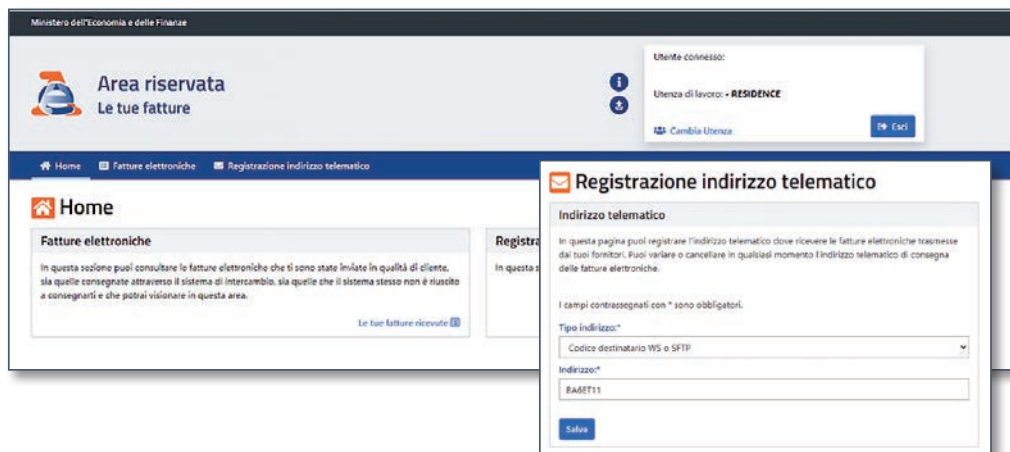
Ministero dell'Economia e delle Finanze

Area riservata
Le tue fatture

Utente connesso:

Utenza di lavoro: - RESIDENCE

Cambia Utenza

Esci

Home
Fatture elettroniche
Registrazione indirizzo telematico

Home

Fatture elettroniche

In questa sezione puoi consultare le fatture elettroniche che ti sono state inviate in qualità di cliente, sia quelle consegnate attraverso il sistema di intercambio, sia quelle che il sistema stesso non è riuscito a consegnarti e che potrai visionare in questa area.

Le tue fatture ricevute

Registra

In questa s

Registrazione indirizzo telematico

Indirizzo telematico

In questa pagina puoi registrare l'indirizzo telematico dove ricevere le fatture elettroniche trasmesse dai tuoi fornitori. Puoi variare o cancellare in qualsiasi momento l'indirizzo telematico di consegna delle fatture elettroniche.

I campi contrassegnati con * sono obbligatori.

Tipo indirizzo:*

Codice destinatario WS o SFTP

Indirizzo:*

BA6ET11

Salva